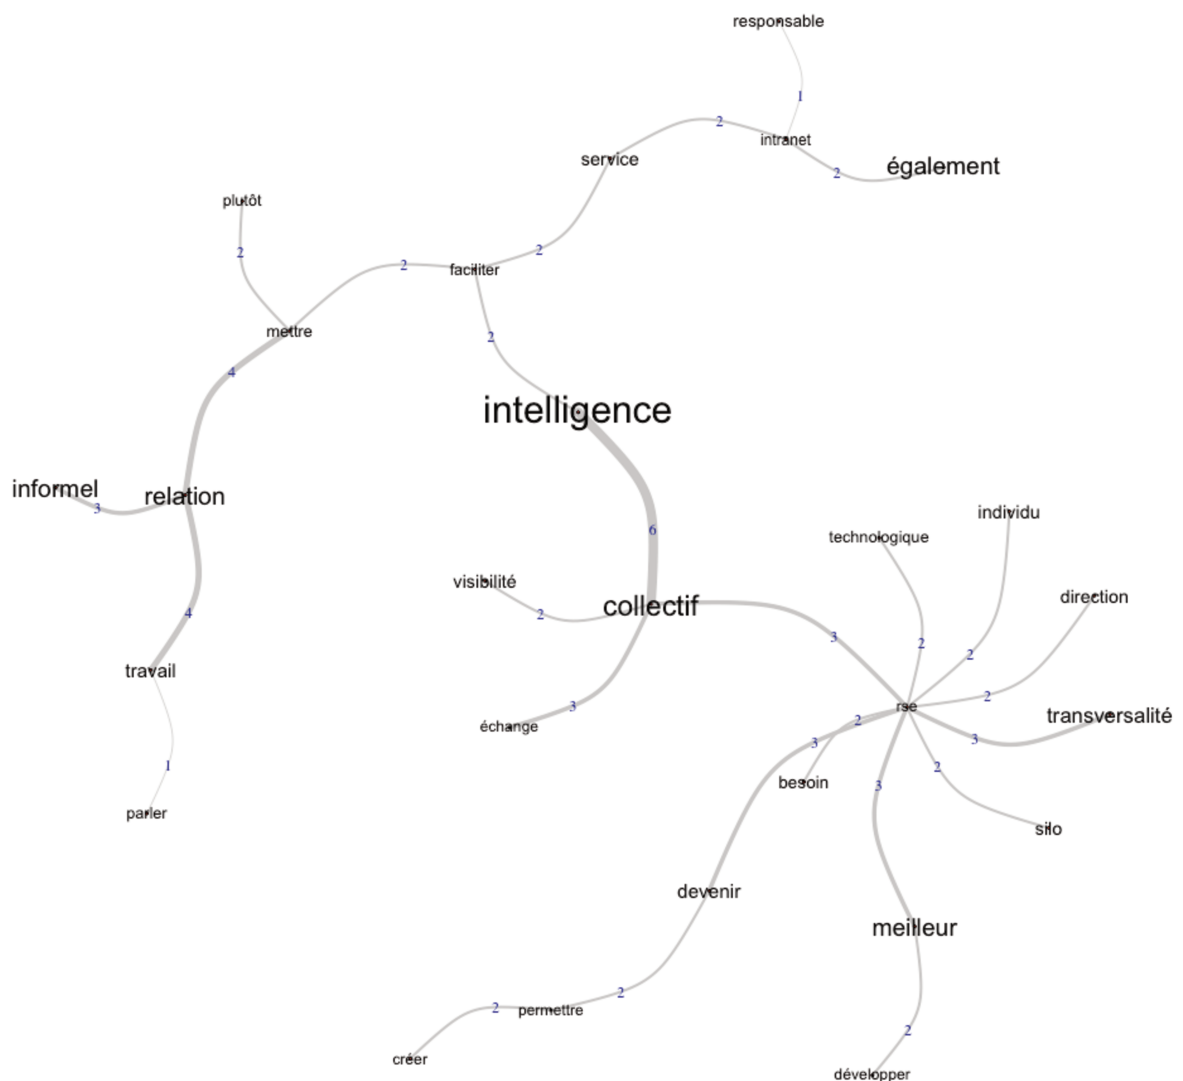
responsable
1
2
intranet
service
2
également
plutôt
2
2
faciliter
2
mettre
2
4
intelligence
informel
3
relation
6
individu
technologique
direction
visibilité
collectif
2
4
3
2
2
travail
2
transversalité
rse
2
3
échange
3
3
besoin
2
3
1
silo
parler
devenir
meilleur
2
2
permettre
2
créer
développer